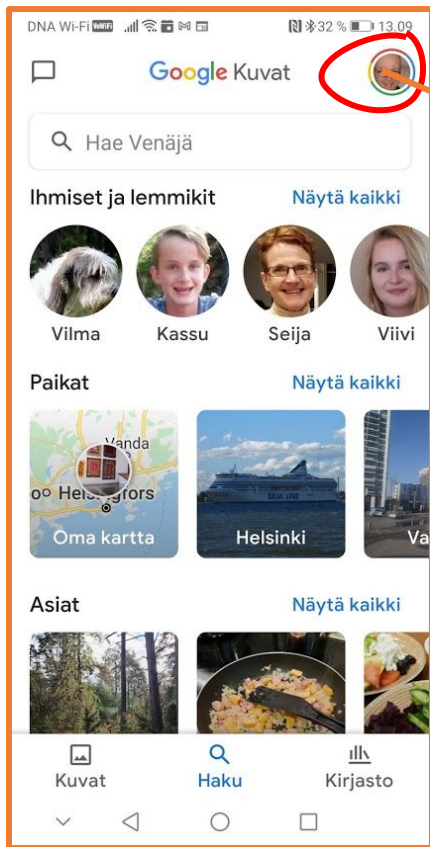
DNA Wi-Fi 32 % 13.09

Google Kuvat

Hae Venäjä

Ihmiset ja lemmikit Näytä kaikki

Vilma Kassu Seija Viivi

Paikat Näytä kaikki

Vanda
Helsingfors
Oma kartta

SILJA LINE
Helsinki

Va

Asiat Näytä kaikki

Kuvat Haku Kirjasto